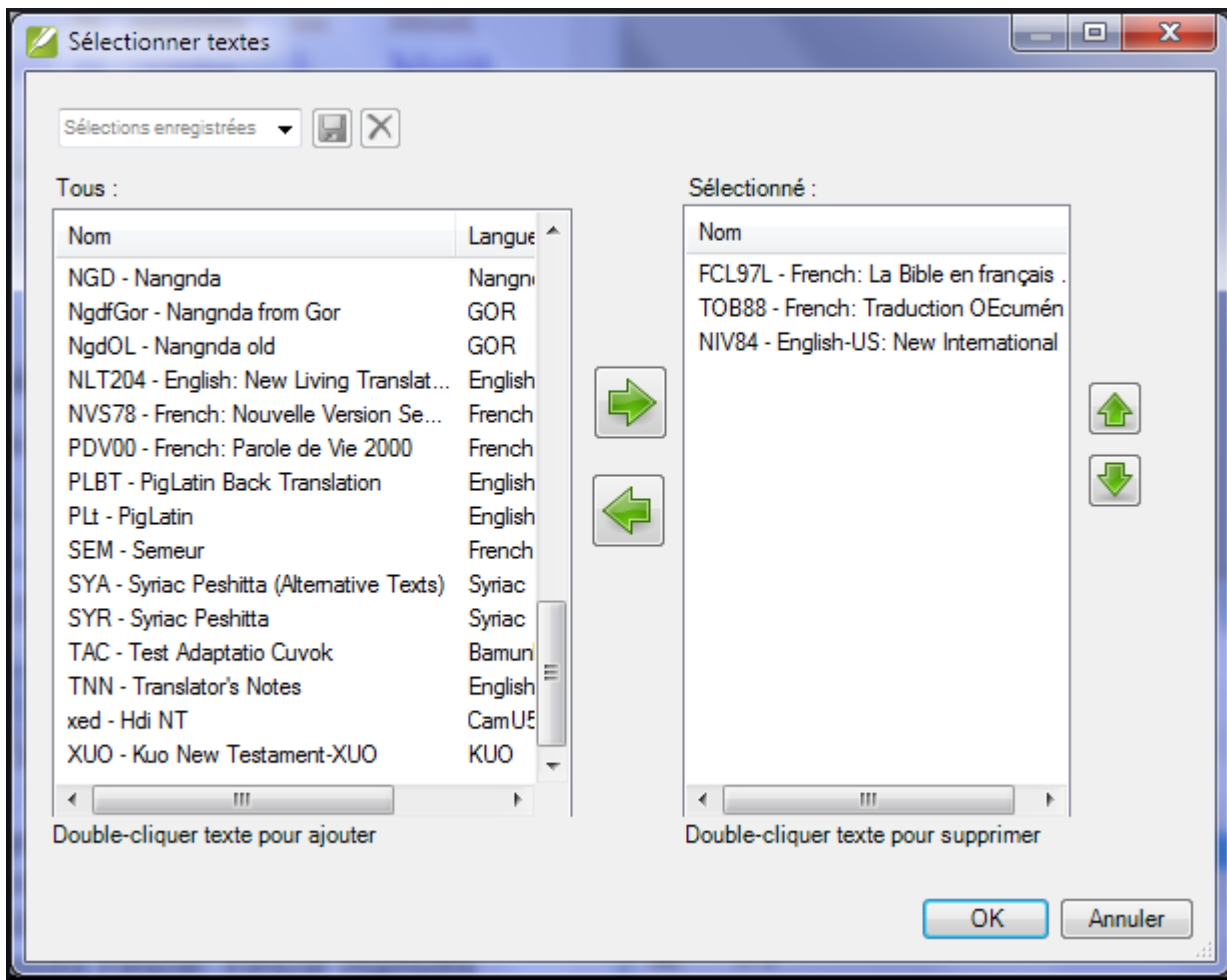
Sélectionner textes

Sélections enregistrées

Tous :

| Nom | Langue |
|---|---|
| NGD - Nangnda | Nangn |
| NgdfGor - Nangnda from Gor | GOR |
| NgdOL - Nangnda old | GOR |
| NLT204 - English: New Living Translat... | English |
| NVS78 - French: Nouvelle Version Se... | French |
| PDV00 - French: Parole de Vie 2000 | French |
| PLBT - PigLatin Back Translation | English |
| PLt - PigLatin | English |
| SEM - Semeur | French |
| SYA - Syriac Peshitta (Alternative Texts) | Syriac |
| SYR - Syriac Peshitta | Syriac |
| TAC - Test Adaptatio Cuvok | Bamun |
| TNN - Translator's Notes | English |
| xed - Hdi NT | CamU5 |
| XUO - Kuo New Testament-XUO | KUO |

Double-cliquer texte pour ajouter

Sélectionné :

| Nom |
|---|
| FCL97L - French: La Bible en français . |
| TOB88 - French: Traduction OEcumén |
| NIV84 - English-US: New International |

Double-cliquer texte pour supprimer

OK
Annuler